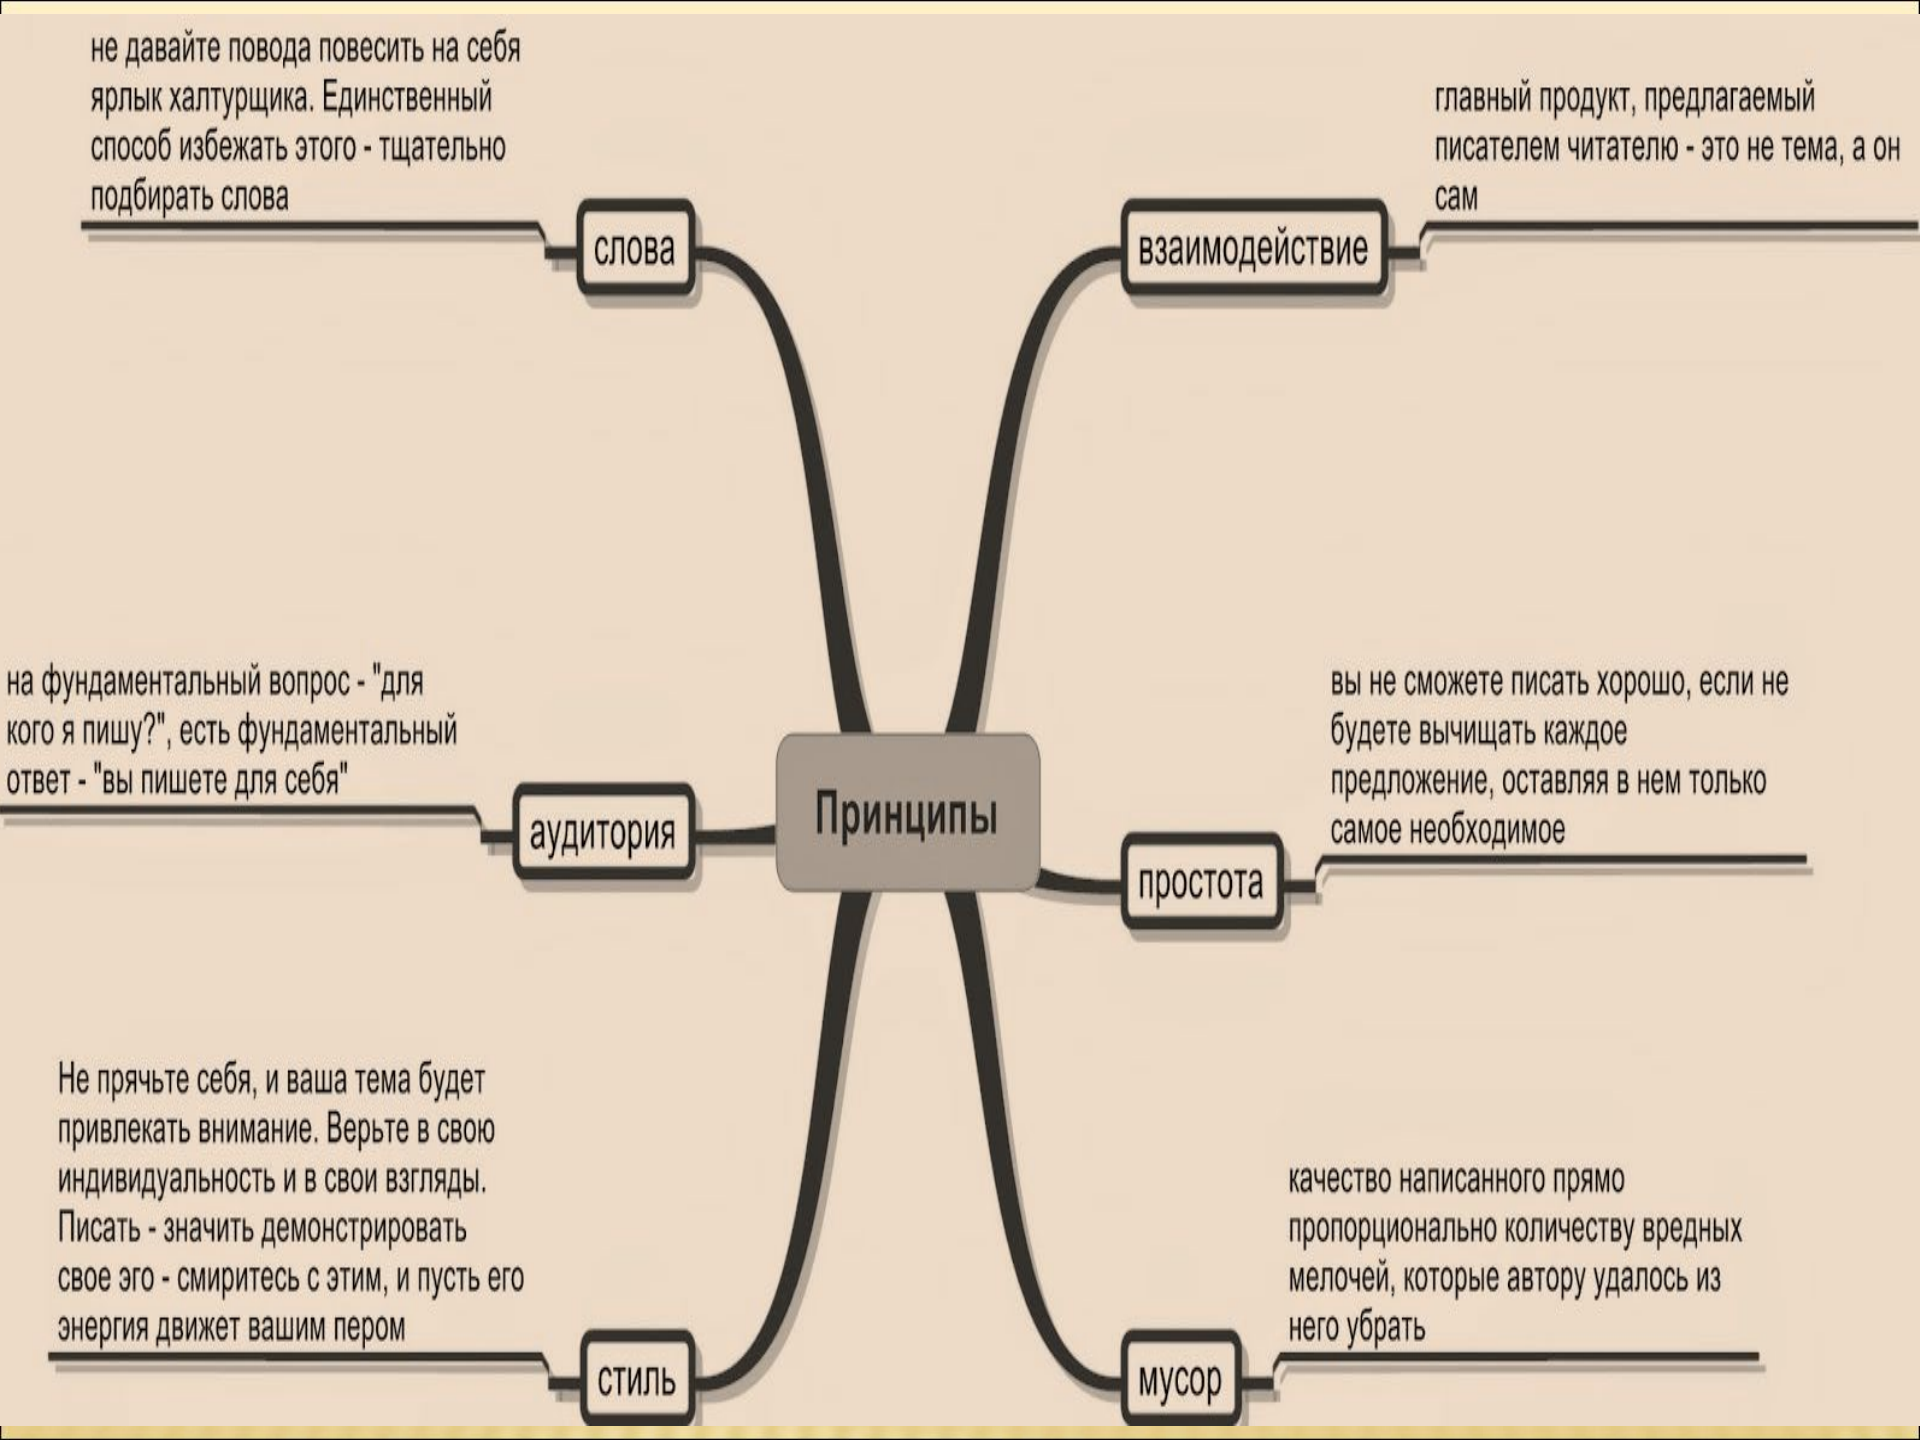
не давайте повода повесить на себя ярлык халтурщика. Единственный способ избежать этого - тщательно подбирать слова

слова

главный продукт, предлагаемый писателем читателю - это не тема, а он сам

взаимодействие

на фундаментальный вопрос - "для кого я пишу?", есть фундаментальный ответ - "вы пишете для себя"

аудитория

Принципы

вы не сможете писать хорошо, если не будете вычищать каждое предложение, оставляя в нем только самое необходимое

простота

Не прячьте себя, и ваша тема будет привлекать внимание. Верьте в свою индивидуальность и в свои взгляды. Писать - значить демонстрировать свое эго - смиритесь с этим, и пусть его энергия движет вашим пером

стиль

качество написанного прямо пропорционально количеству вредных мелочей, которые автору удалось из него убрать

мусор